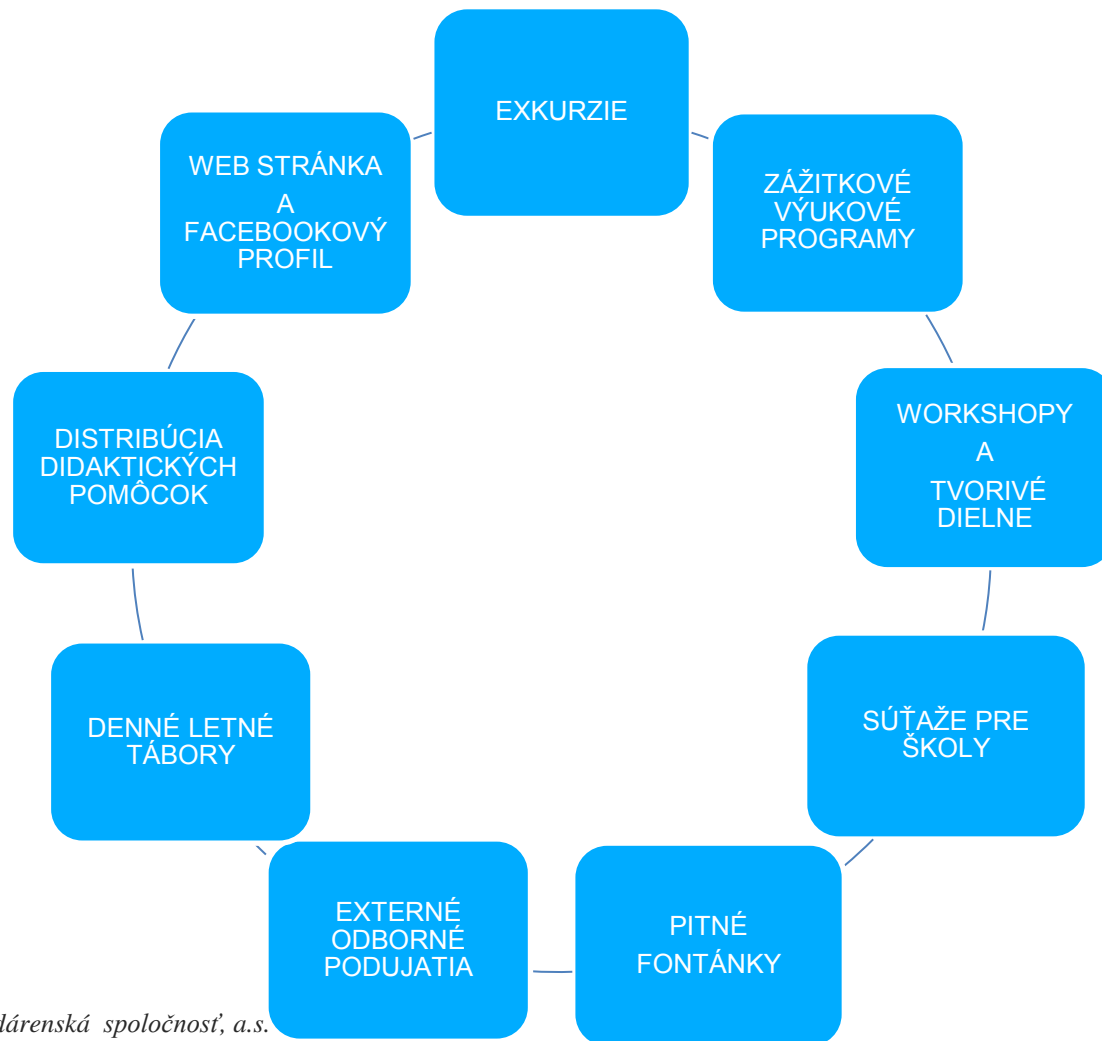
EXKURZIE

ZÁŽITKOVÉ VÝUKOVÉ PROGRAMY

WORKSHOPY A TVORIVÉ DIELNE

SÚŤAŽE PRE ŠKOLY

PITNÉ FONTÁNKY

EXTERNÉ ODBORNÉ PODUJATIA

DENNÉ LETNÉ TÁBORY

DISTRIBÚCIA DIDAKTICKÝCH POMÔCOK

WEB STRÁNKA A FACEBOOKOVÝ PROFIL

dárenská spoločnosť, a.s.